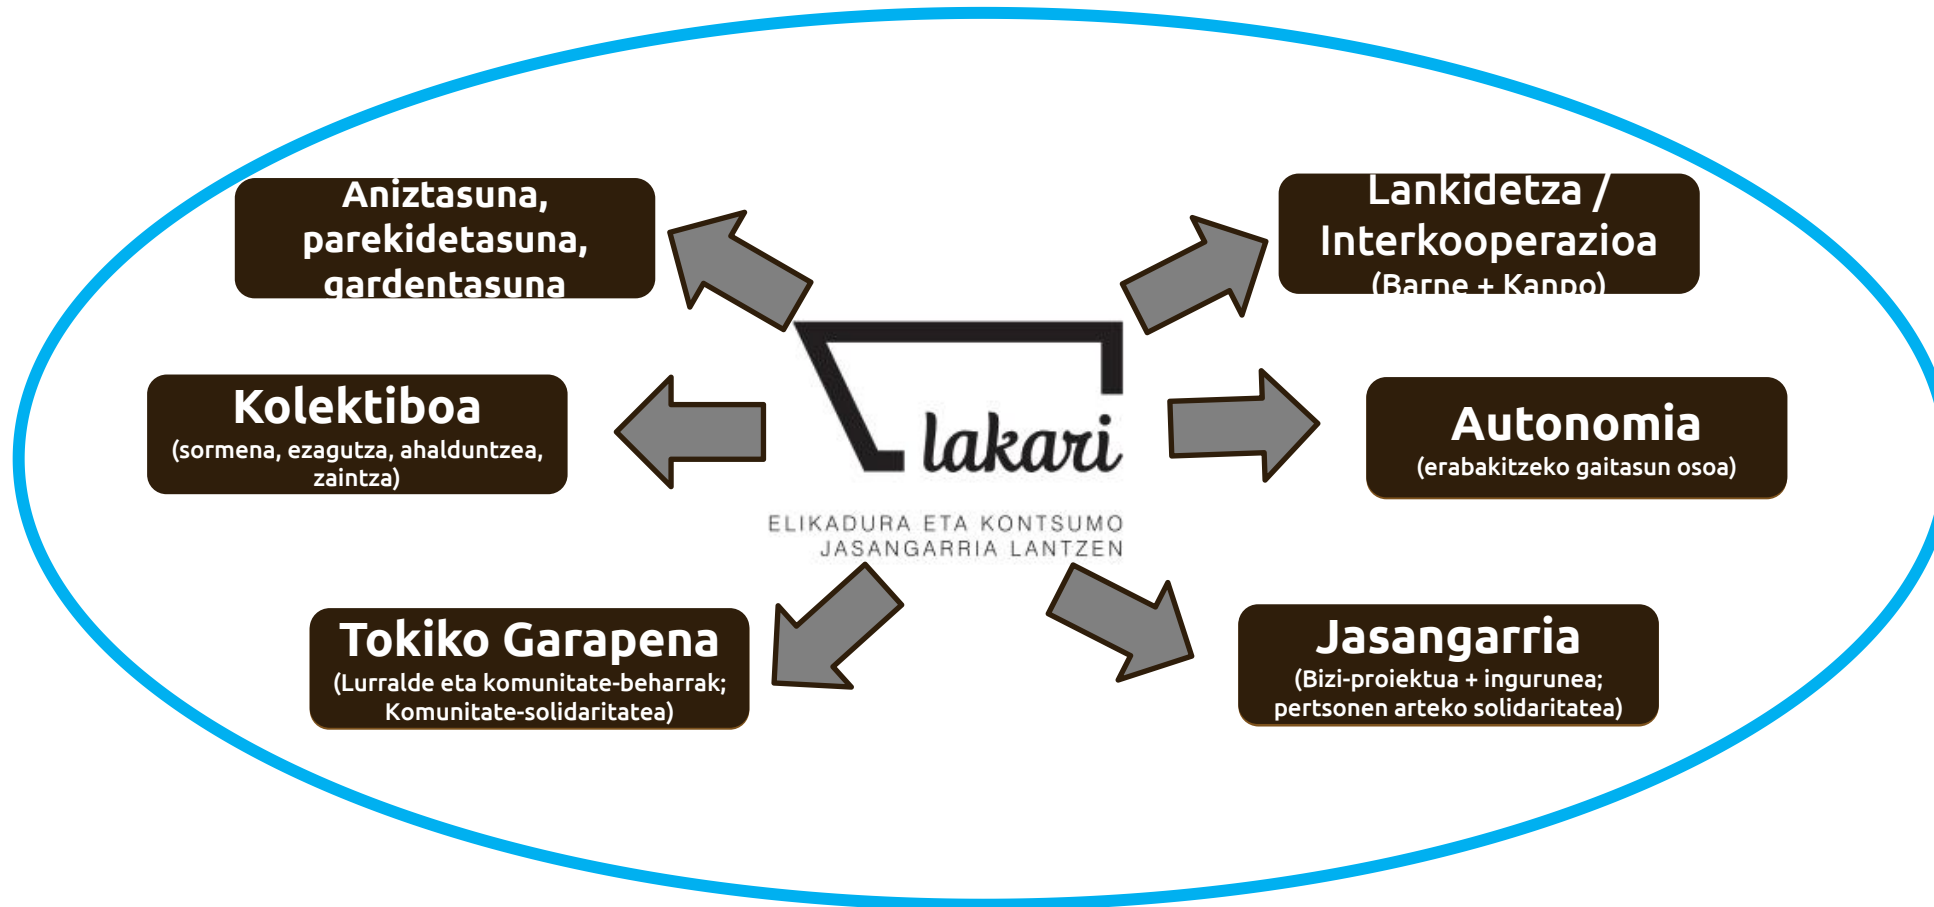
Aniztasuna, parekidetasuna, gardentasuna

Lankidetza / Interkooperazioa
(Barne + Kanpo)

Kolektiboa
(sormena, ezagutza, ahalduntzea, zaintza)

lakari
ELIKADURA ETA KONTSUMO JASANGARRIA LANTZEN

Autonomia
(erabakitzeko gaitasun osoa)

Tokiko Garapena
(Lurralde eta komunitate-beharrak; Komunitate-solidaritatea)

Jasangarria
(Bizi-proiektua + ingurunea; pertsonen arteko solidaritatea)